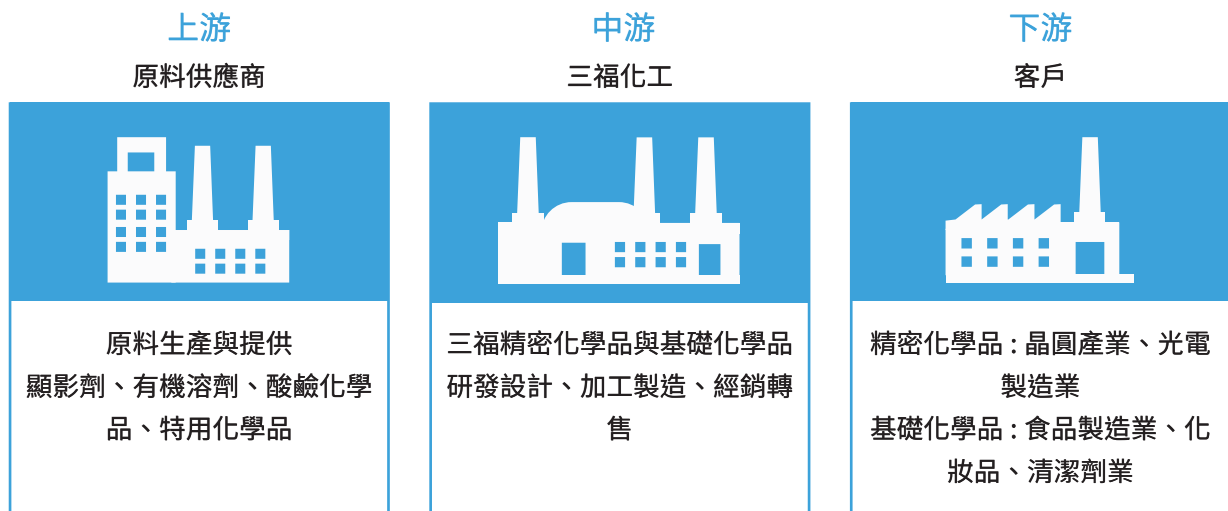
上游
原料供應商

原料生產與提供
顯影劑、有機溶劑、酸鹼化學品、特用化學品

中游
三福化工

三福精密化學品與基礎化學品研發設計、加工製造、經銷轉售

下游
客戶

精密化學品：晶圓產業、光電製造業
基礎化學品：食品製造業、化妝品、清潔劑業